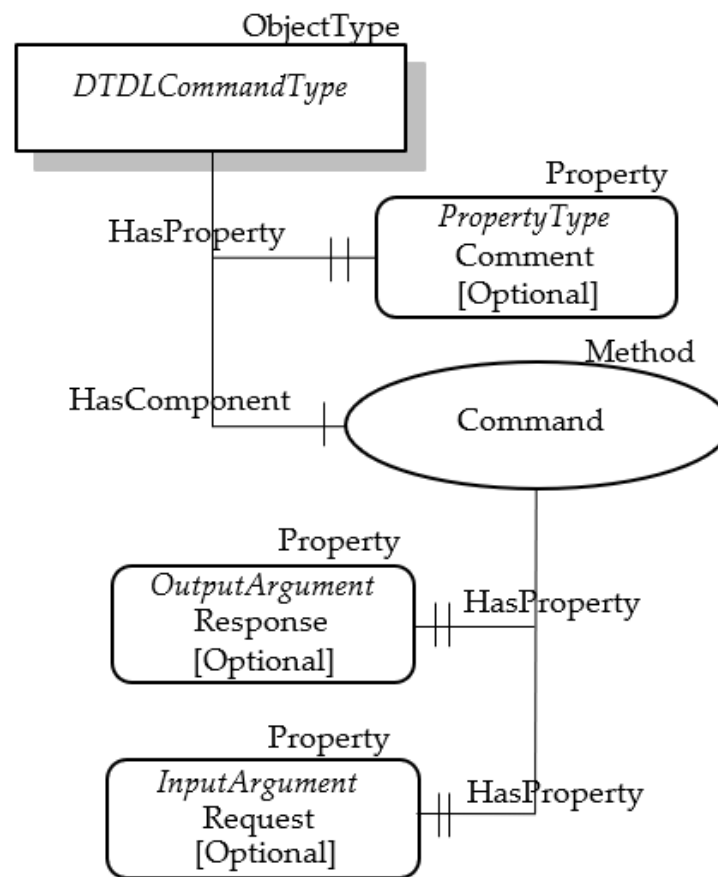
ObjectType
DTDLCommandType

Property
PropertyType
Comment
[Optional]

HasProperty

Method
HasComponent
Command

Property
OutputArgument
Response
[Optional]

HasProperty

Property
InputArgument
Request
[Optional]

HasProperty